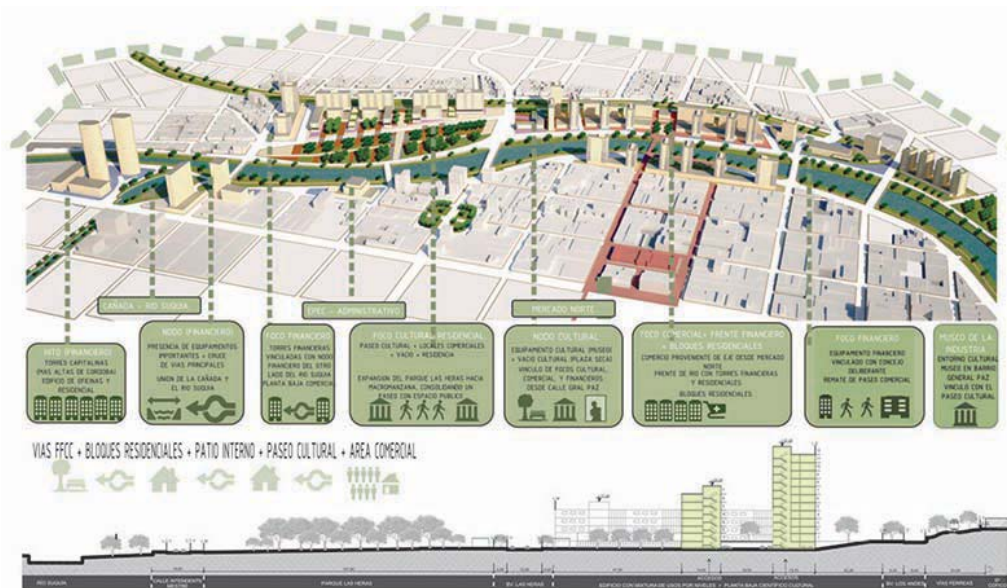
CAÑADA – RIO SUQUIA

EPEC – ADMINISTRATIVO

MERCADO NORTE

HITO [FINANCIERO]
TORRES CAPITALINAS (MAS ALTAS DE CORDOBA) EDIFICIO DE OFICINAS Y RESIDENCIAL

NODO [FINANCIERO]
PRESENCIA DE EQUIPAMIENTOS IMPORTANTES + CRUCE DE VIAS PRINCIPALES
UNION DE LA CAÑADA Y EL RIO SUQUIA

FOCO FINANCIERO
TORRES FINANCIERAS VINCULADAS CON NODO FINANCIERO DEL OTRO LADO DEL RIO SUQUIA PLANTA BAJA COMERCIAL

FOCO CULTURAL – RESIDENCIAL
PASEO CULTURAL + LOCALES COMERCIALES + VACIO + RESIDENCIA
EXPANSION DEL PARQUE LAS HERAS HACIA MACROMANZANA, CONSOLIDANDO UN EJE CON ESPACIO PUBLICO

NODO CULTURAL
EQUIPAMIENTO CULTURAL (MUSEO) + VACIO CULTURAL (PLAZA SECA) VINCULO DE FOCOS CULTURAL, COMERCIAL Y FINANCIERO DESDE CALLE GRAL PAZ

FOCO COMERCIAL + FRENTE FINANCIERO + BLOQUES RESIDENCIALES
COMERCIO PROVENIENTE DE EJE DESDE MERCADO NORTE
FRENTE DE RIO CON TORRES FINANCIERAS Y RESIDENCIALES
BLOQUES RESIDENCIALES

FOCO FINANCIERO
EQUIPAMIENTO FINANCIERO VINCULADO CON CONCEJO DELIBERANTE
REMATE DE PASEO COMERCIAL

MUSEO DE LA INDUSTRIA
ENTORNO CULTURAL MUSEO EN BARRIO GENERAL PAZ VINCULO CON EL PASEO CULTURAL

VIAS FFCC + BLOQUES RESIDENCIALES + PATIO INTERNO + PASEO CULTURAL + AREA COMERCIAL

RIO SUQUIA | CALLE INTENDENTE MESTRE | PARQUE LAS HERAS | BV. LAS HERAS | ACCESOS | ACCESOS | EDIFICIO CON SEMIPUBLICO DE USOS POR NIVELES + PLANTA BAJA CIENTIFICO CULTURAL | BV. LOS ANDES | VIAS FERREAS